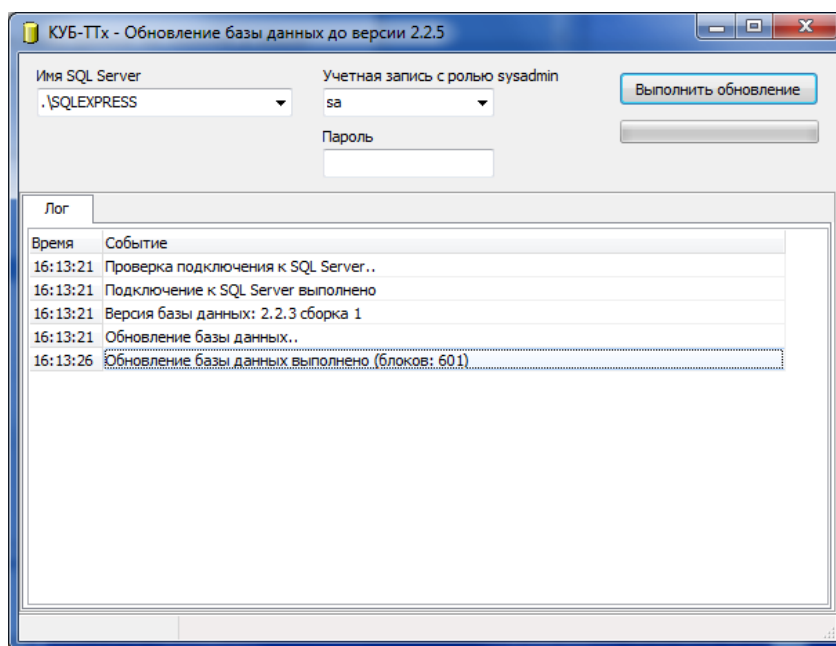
КУБ-ТТх - Обновление базы данных до версии 2.2.5

Имя SQL Server
.\SQLEXPRESS

Учетная запись с ролью sysadmin
sa

Пароль

Выполнить обновление

Лог

| Время | Событие |
|---|---|
| 16:13:21 | Проверка подключения к SQL Server.. |
| 16:13:21 | Подключение к SQL Server выполнено |
| 16:13:21 | Версия базы данных: 2.2.3 сборка 1 |
| 16:13:21 | Обновление базы данных.. |
| 16:13:26 | Обновление базы данных выполнено (блоков: 601) |